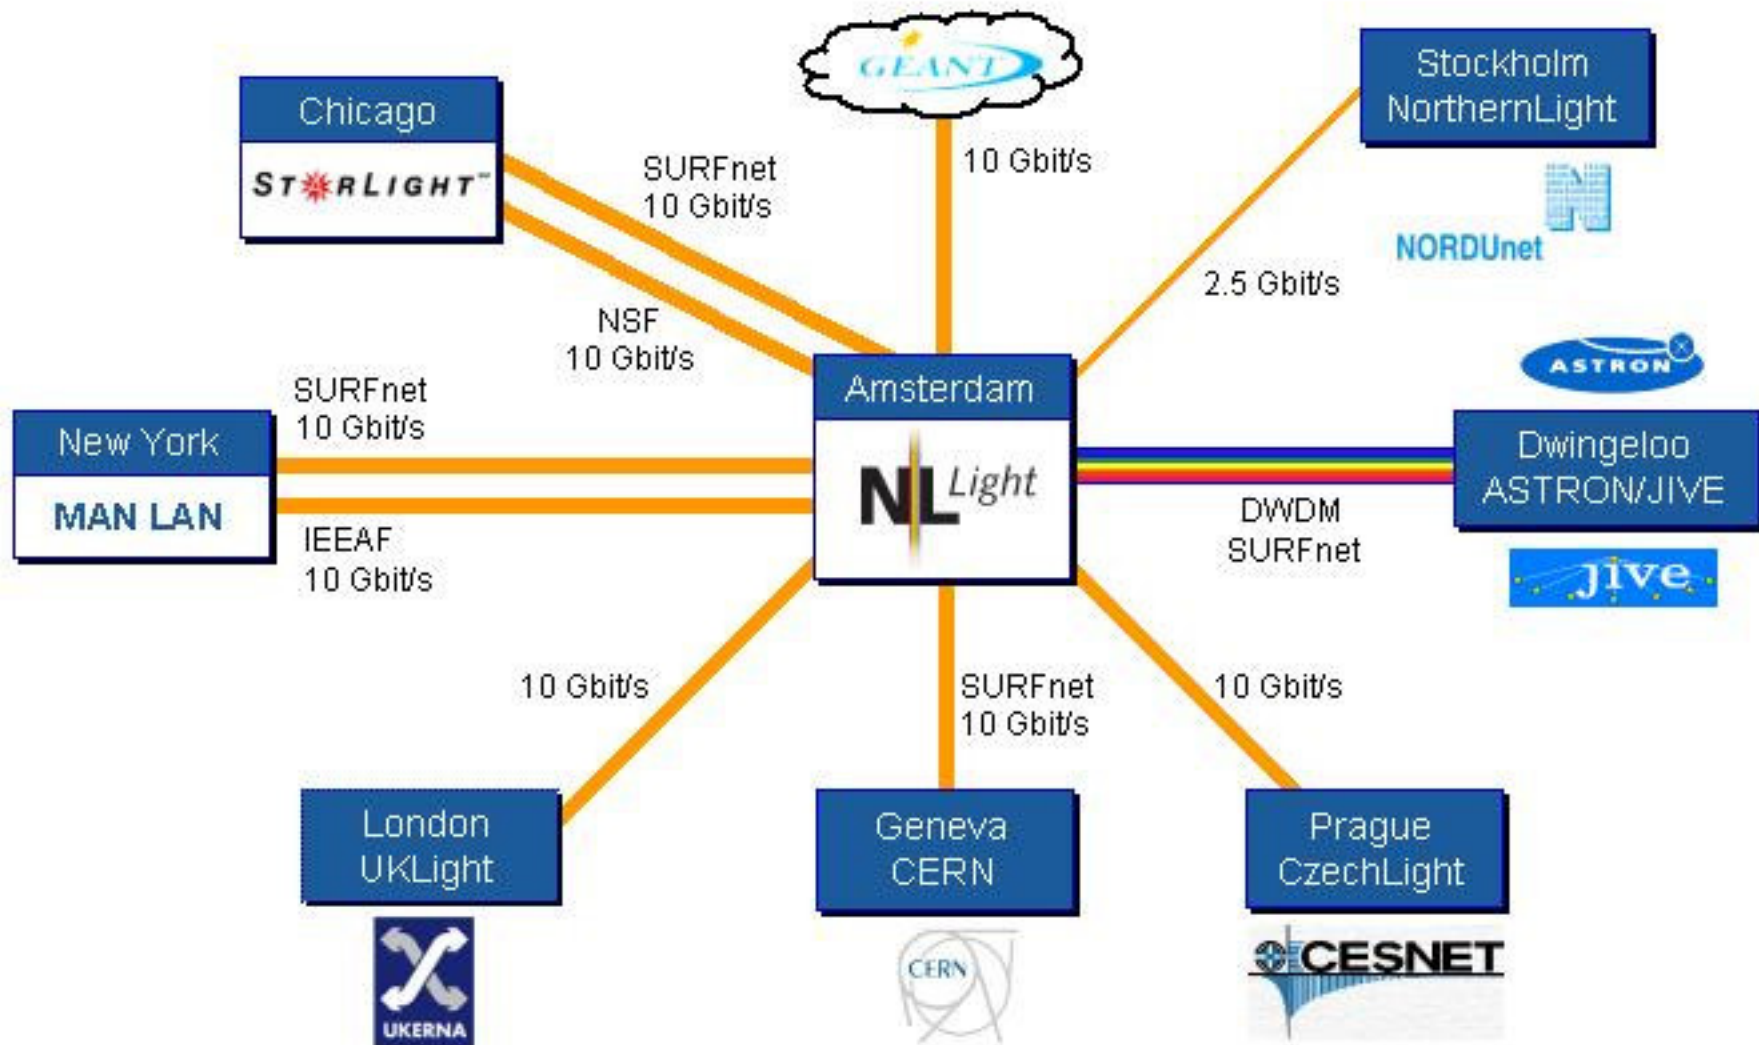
GÉANT

Chicago
STARLIGHT™

SURFnet
10 Gbit/s

10 Gbit/s

Stockholm
NorthernLight

NORDUnet

2.5 Gbit/s

NSF
10 Gbit/s

ASTRON

SURFnet
10 Gbit/s

Amsterdam

NL Light

New York
MAN LAN

Dwingeloo
ASTRON/JIVE

IEEAF
10 Gbit/s

DWDM
SURFnet

jive

10 Gbit/s

SURFnet
10 Gbit/s

10 Gbit/s

London
UKLight

Geneva
CERN

Prague
CzechLight

UKERNA

CERN

CESNET